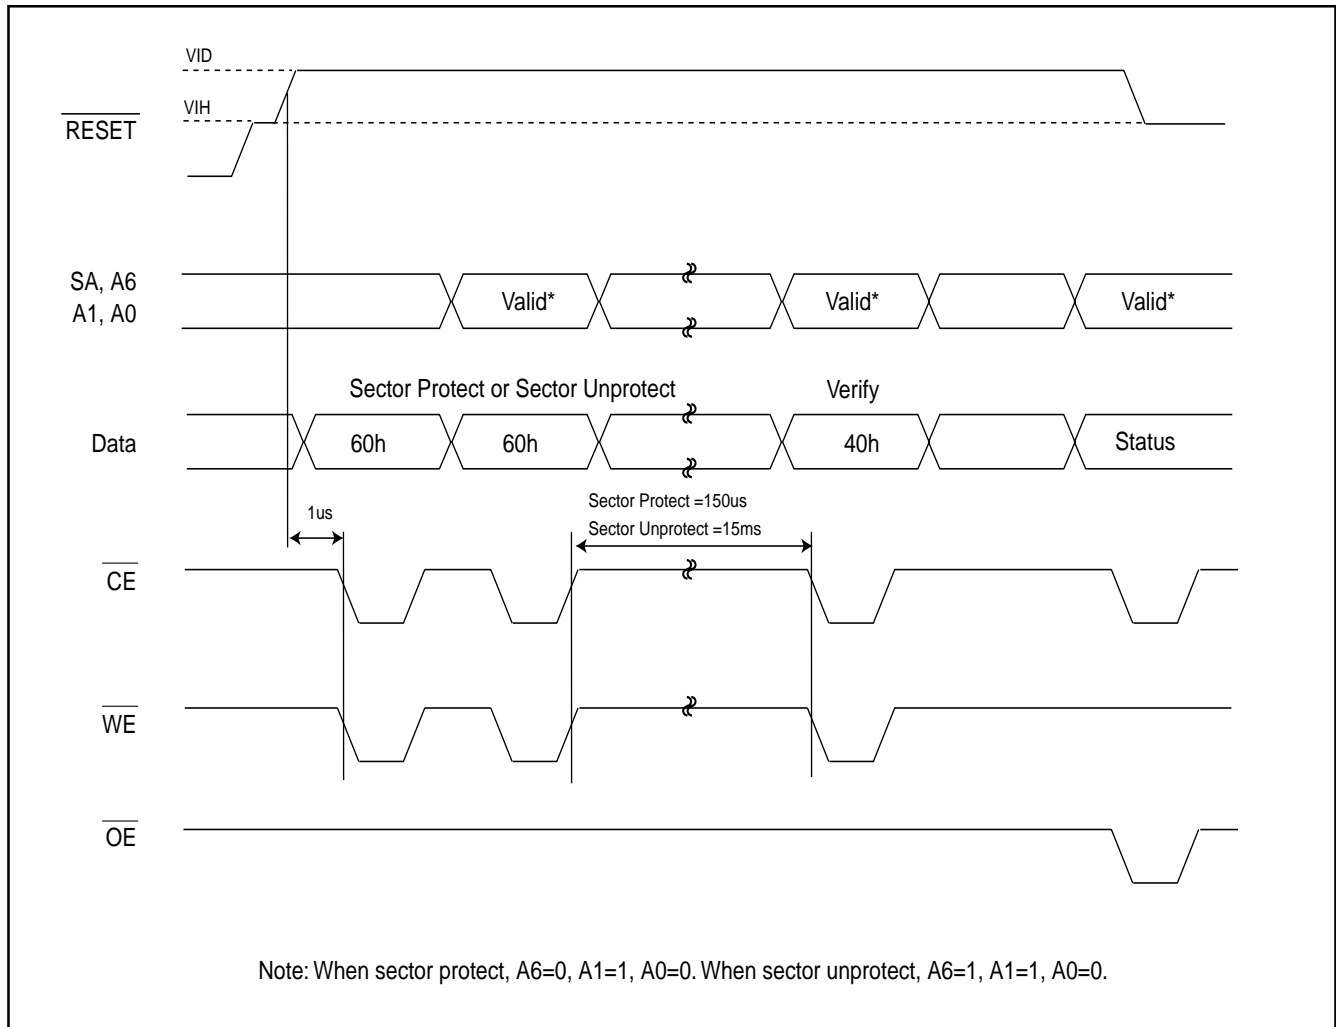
VID

VIH

$\overline{RESET}$

SA, A6
A1, A0

Valid*

Valid*

Valid*

Sector Protect or Sector Unprotect

Verify

Data

60h

60h

40h

Status

1us

Sector Protect =150us

Sector Unprotect =15ms

$\overline{CE}$

$\overline{WE}$

$\overline{OE}$

Note: When sector protect, A6=0, A1=1, A0=0. When sector unprotect, A6=1, A1=1, A0=0.